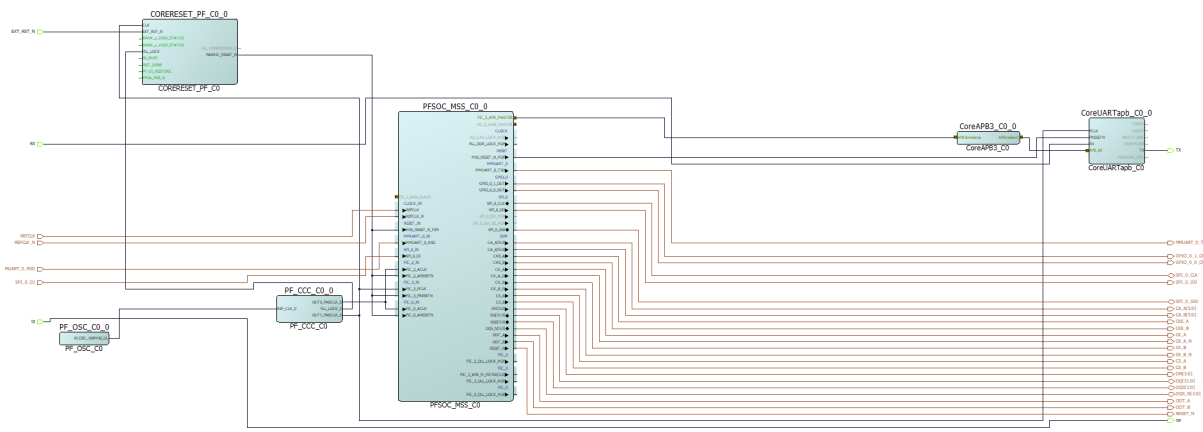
CORERESET_PF_C0_0
EXT_RST_N
CLK
EXT_RST_N
BANK_x_VDDI_STATUS
BANK_y_VDDI_STATUS
PLL_LOCK
SS_BUSY
INIT_DONE
FF_US_RESTORE
FPGA_POR_N
PLL_POWERDOWN_B
FABRIC_RESET_N
CORERESET_PF_C0
PFSOC_MSS_C0_0
CoreAPB3_C0_0
CoreAPB3_C0
CoreUARTapb_C0_0
CoreUARTapb_C0
TX
RX
REFCLK
REFCLK_N
MMUART_0_RXD
SPI_0_DI
PF_CCC_C0_0
PF_CCC_C0
PF_OSC_C0_0
PF_OSC_C0
MMUART_0_T
GPIO_0_1_O
GPIO_0_0_O
SPI_0_CLK
SPI_0_DO
SPI_0_SS0
CA_A[5:0]
CA_B[5:0]
CKE_A
CKE_B
CK_A
CK_A_N
CK_B
CK_B_N
CS_A
CS_B
DM[1:0]
DQ[15:0]
DQS_N[1:0]
ODT_A
ODT_B
RESET_N
SD
PFSOC_MSS_C0